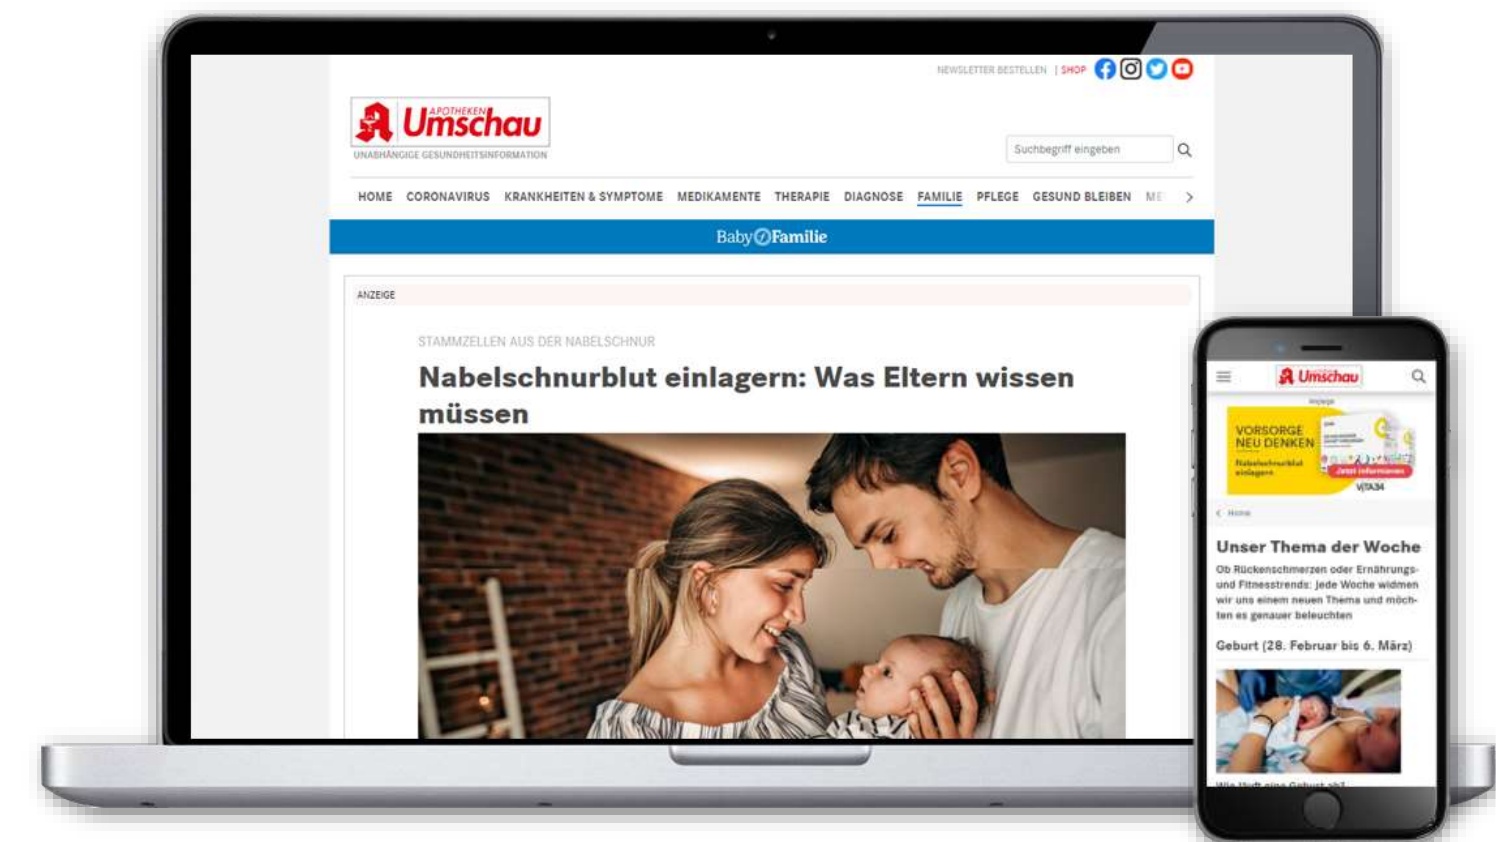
NEWSLETTER BESTELLEN | SHOP

APOTHEKEN Umschau
UNABHÄNGIGE GESUNDHEITSINFORMATION

Suchbegriff eingeben

HOME CORONAVIRUS KRANKHEITEN & SYMPTOME MEDIKAMENTE THERAPIE DIAGNOSE FAMILIE PFLEGE GESUND BLEIBEN ME

Baby Familie

ANZEIGE

STAMMZELLEN AUS DER NABELSCHNUR

Nabelschnurblut einlagern: Was Eltern wissen müssen

Umschau

Anzeige

VORSORGE NEU DENKEN
Nabelschnurblut einlagern
Jetzt informieren
VITA34

< Home

Unser Thema der Woche

Ob Rückenschmerzen oder Ernährungs- und Fitnesstrends: Jede Woche widmen wir uns einem neuen Thema und möchten es genauer beleuchten

Geburt (28. Februar bis 6. März)

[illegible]